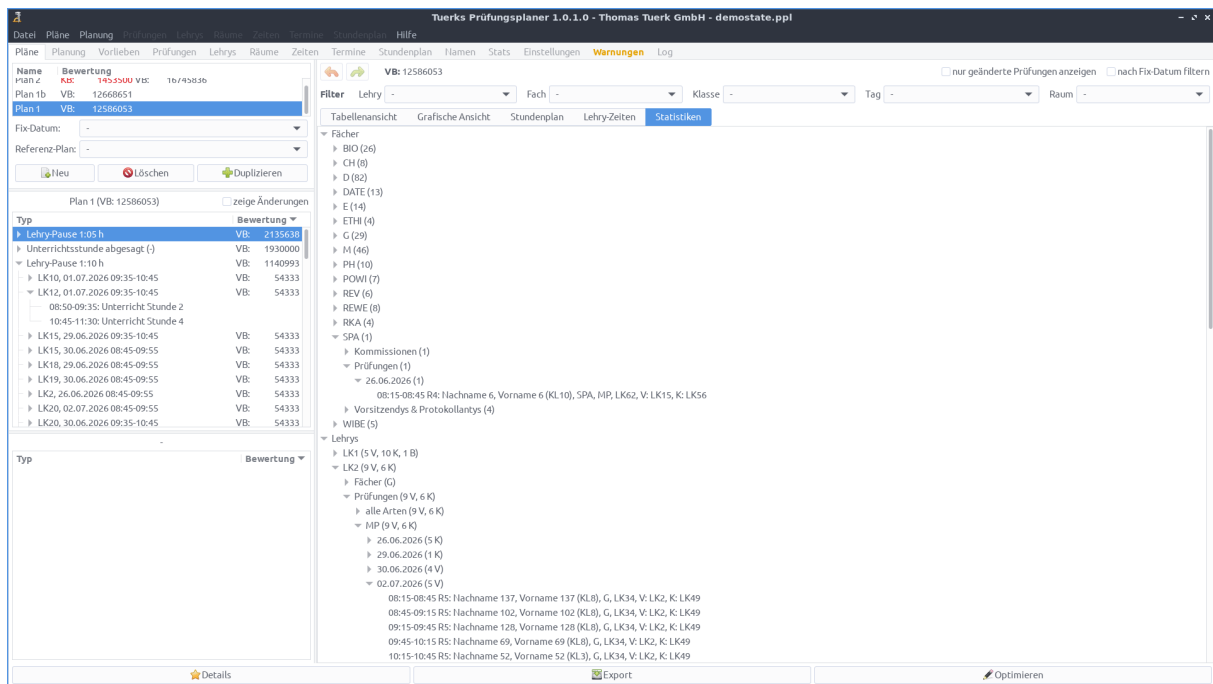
Tuerks Prüfungsplaner 1.0.1.0 - Thomas Tuerk GmbH - demostate.ppl

Datei Pläne Planung Prüfungen Lehrys Räume Zeiten Termine Stundenplan Hilfe

Pläne Planung Vorlieben Prüfungen Lehrys Räume Zeiten Termine Stundenplan Namen Stats Einstellungen Warnungen Log

| Name | Bewertung |
|---|---|
| Plan 2 | KB: 1453500 VB: 16745836 |
| Plan 1b | VB: 12668651 |
| Plan 1 | VB: 12586053 |

Fix-Datum: -
Referenz-Plan: -

Neu Löschen Duplizieren

Plan 1 (VB: 12586053) zeige Änderungen

| Typ | Bewertung |
|---|---|
| Lehry-Pause 1:05 h | VB: 2135638 |
| Unterrichtsstunde abgesagt (-) | VB: 1930000 |
| Lehry-Pause 1:10 h | VB: 1140993 |
| LK10, 01.07.2026 09:35-10:45 | VB: 54333 |
| LK12, 01.07.2026 09:35-10:45 | VB: 54333 |
| 08:50-09:35: Unterricht Stunde 2 | |
| 10:45-11:30: Unterricht Stunde 4 | |
| LK15, 29.06.2026 09:35-10:45 | VB: 54333 |
| LK15, 30.06.2026 08:45-09:55 | VB: 54333 |
| LK18, 29.06.2026 08:45-09:55 | VB: 54333 |
| LK19, 30.06.2026 08:45-09:55 | VB: 54333 |
| LK2, 26.06.2026 08:45-09:55 | VB: 54333 |
| LK20, 02.07.2026 08:45-09:55 | VB: 54333 |
| LK20, 30.06.2026 09:35-10:45 | VB: 54333 |

-

| Typ | Bewertung |
|---|---|

VB: 12586053

nur geänderte Prüfungen anzeigen nach Fix-Datum filtern

Filter Lehry - Fach - Klasse - Tag - Raum -

Tabellenansicht Grafische Ansicht Stundenplan Lehry-Zeiten Statistiken

Fächer
BIO (26)
CH (8)
D (82)
DATE (13)
E (14)
ETHI (4)
G (29)
M (46)
PH (10)
POWI (7)
REV (6)
REWE (8)
RKA (4)
SPA (1)
Kommissionen (1)
Prüfungen (1)
26.06.2026 (1)
08:15-08:45 R4: Nachname 6, Vorname 6 (KL10), SPA, MP, LK62, V: LK15, K: LK56
Vorsitzendys & Protokollantys (4)
WIBE (5)
Lehrys
LK1 (5 V, 10 K, 1 B)
LK2 (9 V, 6 K)
Fächer (G)
Prüfungen (9 V, 6 K)
alle Arten (9 V, 6 K)
MP (9 V, 6 K)
26.06.2026 (5 K)
29.06.2026 (1 K)
30.06.2026 (4 V)
02.07.2026 (5 V)
08:15-08:45 R5: Nachname 137, Vorname 137 (KL8), G, LK34, V: LK2, K: LK49
08:45-09:15 R5: Nachname 102, Vorname 102 (KL8), G, LK34, V: LK2, K: LK49
09:15-09:45 R5: Nachname 128, Vorname 128 (KL8), G, LK34, V: LK2, K: LK49
09:45-10:15 R5: Nachname 69, Vorname 69 (KL8), G, LK34, V: LK2, K: LK49
10:15-10:45 R5: Nachname 52, Vorname 52 (KL3), G, LK34, V: LK2, K: LK49

Details Export Optimieren